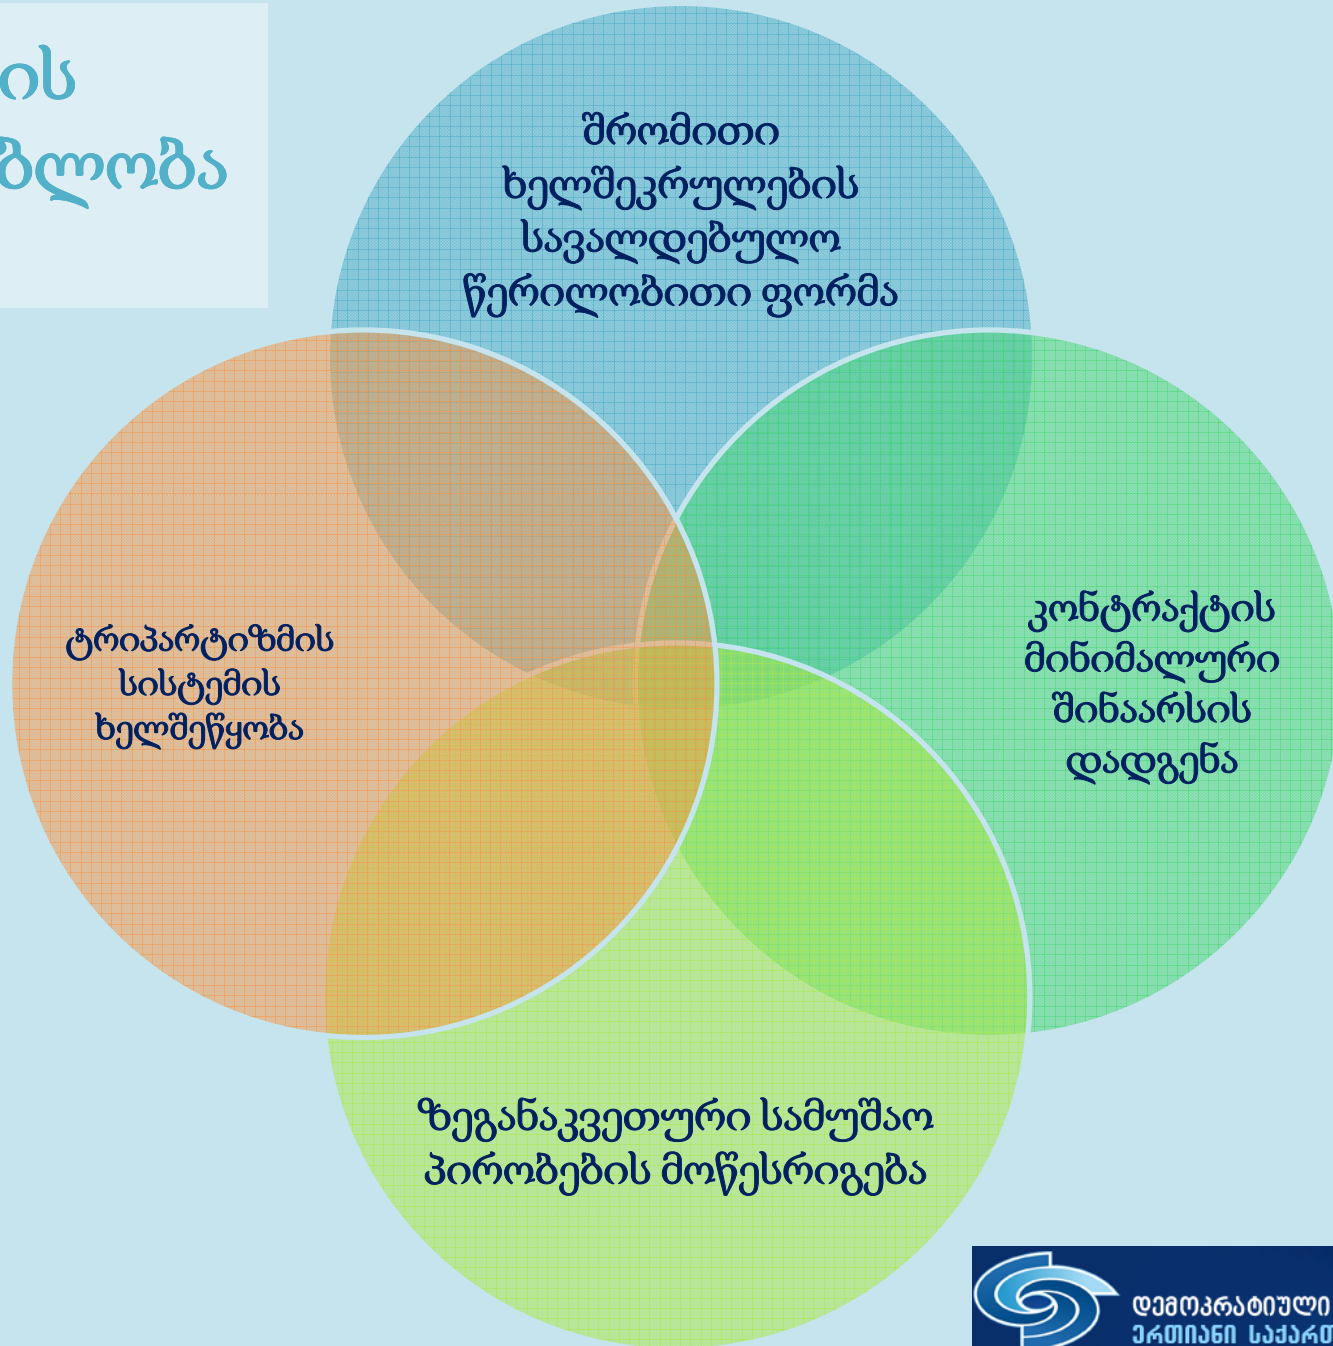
ის
ბლობა

შრომითი ხელშეკრულების სავალდებულო წერილობითი ფორმა

ტრიპარტიზმის სისტემის ხელშეწყობა

კონტრაქტის მინიმალური შინაარსის დადგენა

ზეგანაკვეთური სამუშაო პირობების მოწესრიგება

დემოკრატიული
ერთიანი საქარ